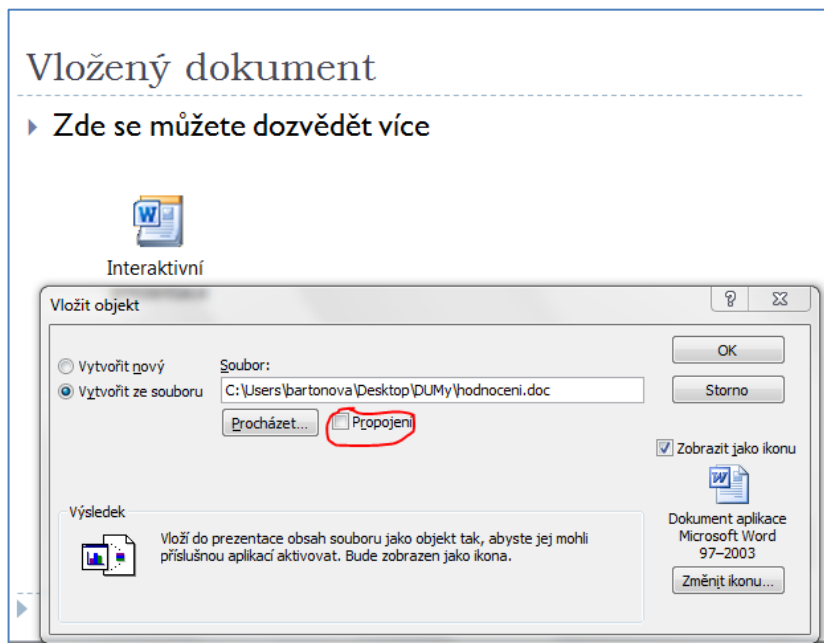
Vložený dokument

Zde se můžete dozvědět více

Interaktivní

Vložit objekt

?

Vytvořit nový

Vytvořit ze souboru

Soubor:

C:\Users\bartonova\Desktop\DUMy\hodnoceni.doc

Procházet...

Propojení

OK

Storno

Zobrazit jako ikonu

Dokument aplikace Microsoft Word 97–2003

Změnit ikonu...

Výsledek

Vloží do prezentace obsah souboru jako objekt tak, abyste jej mohli příslušnou aplikací aktivovat. Bude zobrazen jako ikona.